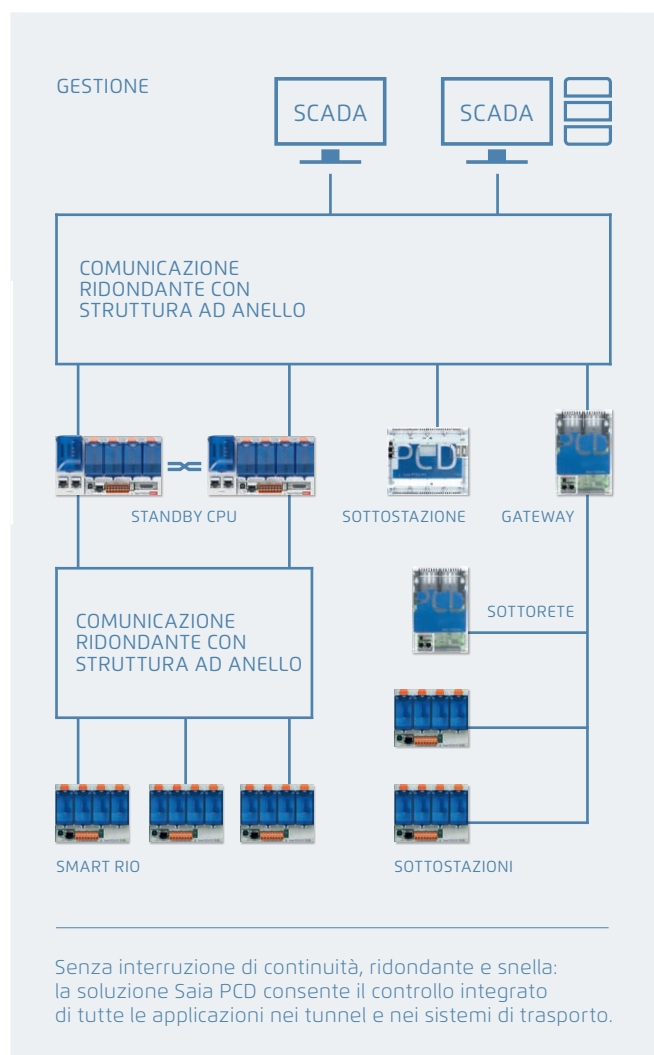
GESTIONE

SCADA

SCADA

COMUNICAZIONE RIDONDANTE CON STRUTTURA AD ANELLO

STANDBY CPU

SOTTOSTAZIONE

GATEWAY

COMUNICAZIONE RIDONDANTE CON STRUTTURA AD ANELLO

SOTTORETE

SMART RIO

SOTTOSTAZIONI

Senza interruzione di continuità, ridondante e snella: la soluzione Saia PCD consente il controllo integrato di tutte le applicazioni nei tunnel e nei sistemi di trasporto.